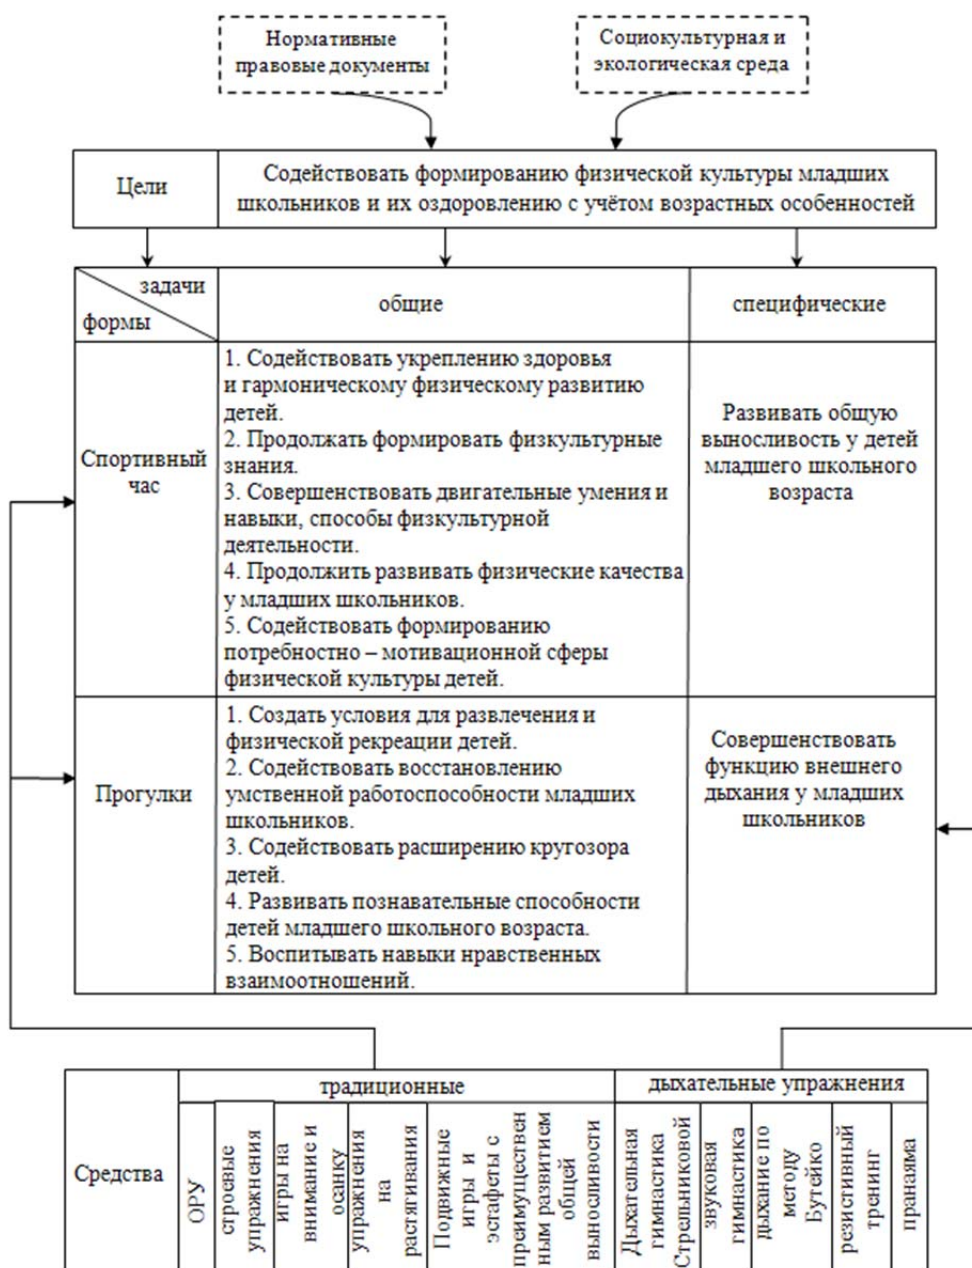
Нормативные правовые документы

Социокультурная и экологическая среда

| Цели | Содействовать формированию физической культуры младших школьников и их оздоровлению с учётом возрастных особенностей | |
|---|---|---|
| задачи / формы | общие | специфические |
| Спортивный час | 1. Содействовать укреплению здоровья и гармоническому физическому развитию детей.<br>2. Продолжать формировать физкультурные знания.<br>3. Совершенствовать двигательные умения и навыки, способы физкультурной деятельности.<br>4. Продолжить развивать физические качества у младших школьников.<br>5. Содействовать формированию потребностно – мотивационной сферы физической культуры детей. | Развивать общую выносливость у детей младшего школьного возраста |
| Прогулки | 1. Создать условия для развлечения и физической рекреации детей.<br>2. Содействовать восстановлению умственной работоспособности младших школьников.<br>3. Содействовать расширению кругозора детей.<br>4. Развивать познавательные способности детей младшего школьного возраста.<br>5. Воспитывать навыки нравственных взаимоотношений. | Совершенствовать функцию внешнего дыхания у младших школьников |

| Средства | традиционные | | | | | | дыхательные упражнения | | | | |
|---|---|---|---|---|---|---|---|---|---|---|---|
| | ОРУ | строевые упражнения | игры на внимание и осанку | упражнения на растягивания | Подвижные игры и эстафеты с преимуществен ным развитием общей выносливости | | Дыхательная гимнастика Стрельниковой | звуковая гимнастика | дыхание по методу Бутейко | резистивный тренинг | пранаяма |